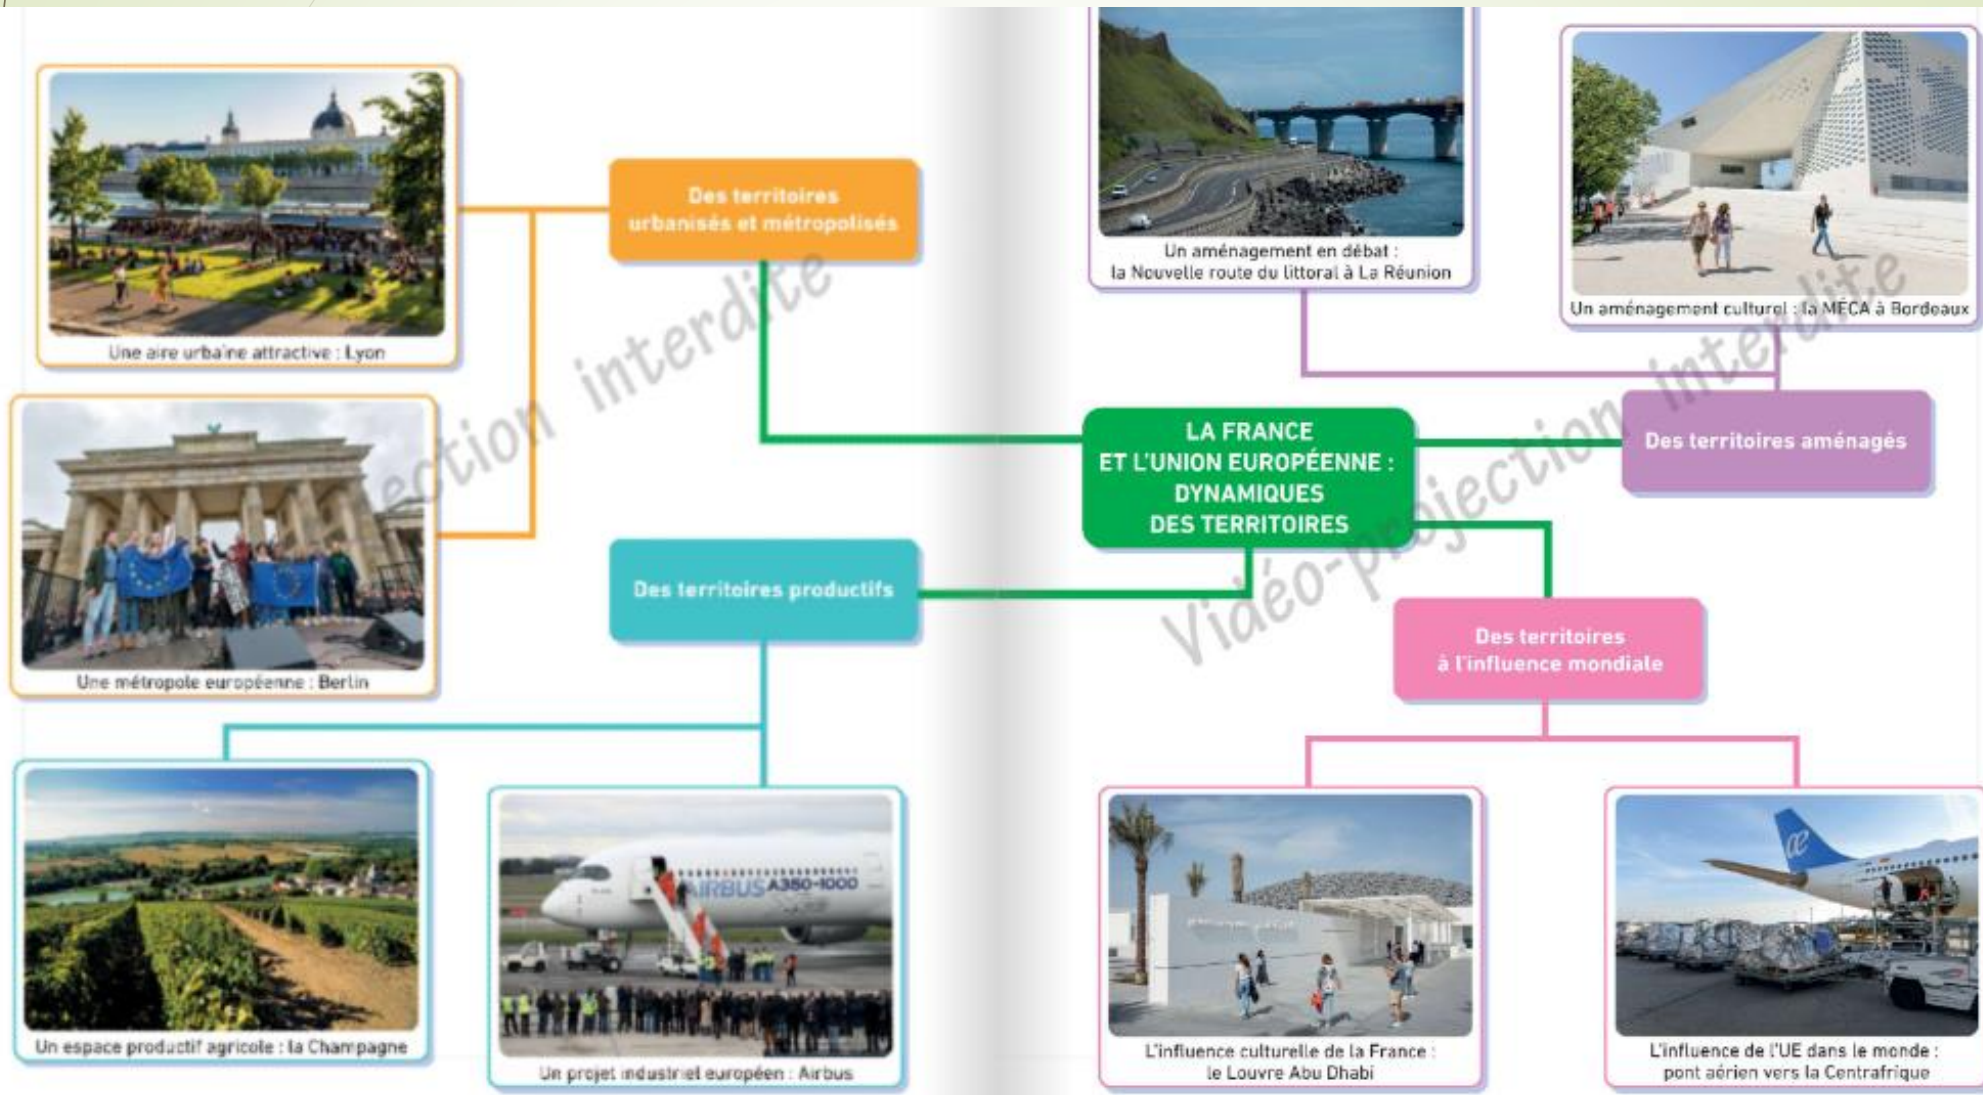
LA FRANCE ET L'UNION EUROPÉENNE : DYNAMIQUES DES TERRITOIRES

Des territoires urbanisés et métropolisés

Une aire urbaine attractive : Lyon

Une métropole européenne : Berlin

Des territoires productifs

Un espace productif agricole : la Champagne

AIRBUS A350-1000

Un projet industriel européen : Airbus

Un aménagement en débat : la Nouvelle route du littoral à La Réunion

Un aménagement culturel : la MECA à Bordeaux

Des territoires aménagés

Des territoires à l'influence mondiale

L'influence culturelle de la France : le Louvre Abu Dhabi

L'influence de l'UE dans le monde : pont aérien vers la Centrafrique

Vidéo-projection interdite

Vidéo-projection interdite